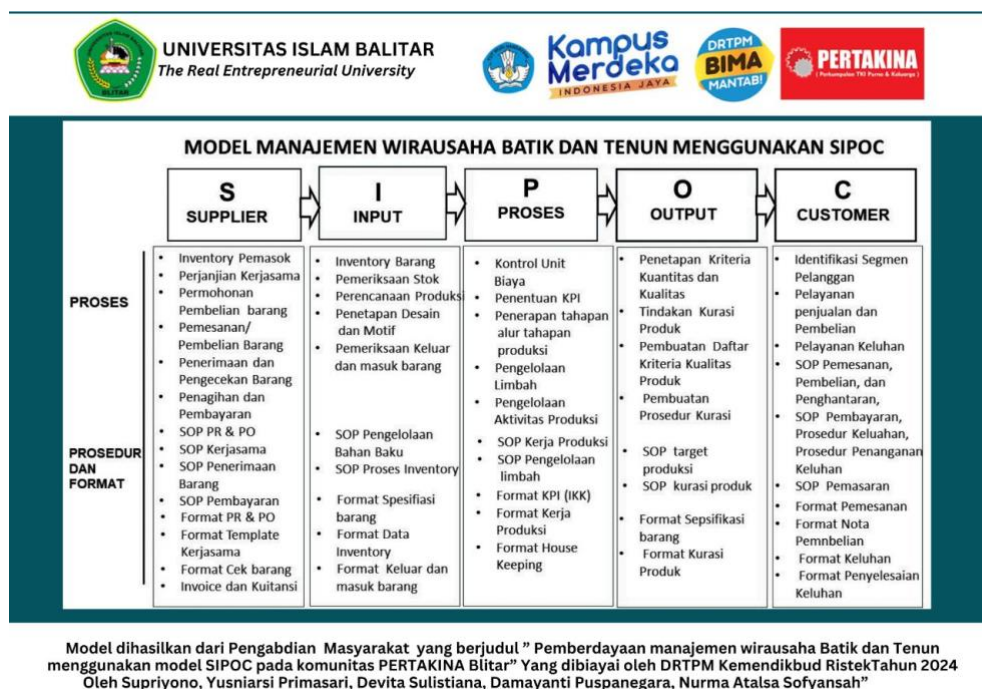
UNIVERSITAS ISLAM BALITAR
The Real Entrepreneurial University

Kampus Merdeka
INDONESIA JAYA

DRTPM
BIMA
MANTAB!

PERTAKINA
( Perkumpulan TKI Purna & Keluarga )

MODEL MANAJEMEN WIRAUSAHA BATIK DAN TENUN MENGGUNAKAN SIPOC

| | S SUPPLIER | I INPUT | P PROSES | O OUTPUT | C CUSTOMER |
|---|---|---|---|---|---|
| PROSES | • Inventory Pemasok • Perjanjian Kerjasama • Permohonan Pembelian barang • Pemesanan/ Pembelian Barang • Penerimaan dan Pengecekan Barang • Penagihan dan Pembayaran | • Inventory Barang • Pemeriksaan Stok • Perencanaan Produksi • Penetapan Desain dan Motif • Pemeriksaan Keluar dan masuk barang | • Kontrol Unit Biaya • Penentuan KPI • Penerapan tahapan alur tahapan produksi • Pengelolaan Limbah • Pengelolaan Aktivitas Produksi | • Penetapan Kriteria Kuantitas dan Kualitas • Tindakan Kurasi Produk • Pembuatan Daftar Kriteria Kualitas Produk • Pembuatan Prosedur Kurasi | • Identifikasi Segmen Pelanggan • Pelayanan penjualan dan Pembelian • Pelayanan Keluhan • SOP Pemesanan, Pembelian, dan Penghantaran, |
| PROSEDUR DAN FORMAT | • SOP PR & PO • SOP Kerjasama • SOP Penerimaan Barang • SOP Pembayaran • Format PR & PO • Format Template Kerjasama • Format Cek barang • Invoice dan Kuitansi | • SOP Pengelolaan Bahan Baku • SOP Proses Inventory • Format Spesifiasi barang • Format Data Inventory • Format Keluar dan masuk barang | • SOP Kerja Produksi • SOP Pengelolaan limbah • Format KPI (IKK) • Format Kerja Produksi • Format House Keeping | • SOP target produksi • SOP kurasi produk • Format Sepsifikasi barang • Format Kurasi Produk | • SOP Pembayaran, Prosedur Keluhan, Prosedur Penanganan Keluhan • SOP Pemasaran • Format Pemesanan • Format Nota Pemnbelian • Format Keluhan • Format Penyelesaian Keluhan |

Model dihasilkan dari Pengabdian Masyarakat yang berjudul " Pemberdayaan manajemen wirausaha Batik dan Tenun menggunakan model SIPOC pada komunitas PERTAKINA Blitar" Yang dibiayai oleh DRTPM Kemendikbud RistekTahun 2024 Oleh Supriyono, Yusniarsi Primasari, Devita Sulistiana, Damayanti Puspanegara, Nurma Atalsa Sofyansah"